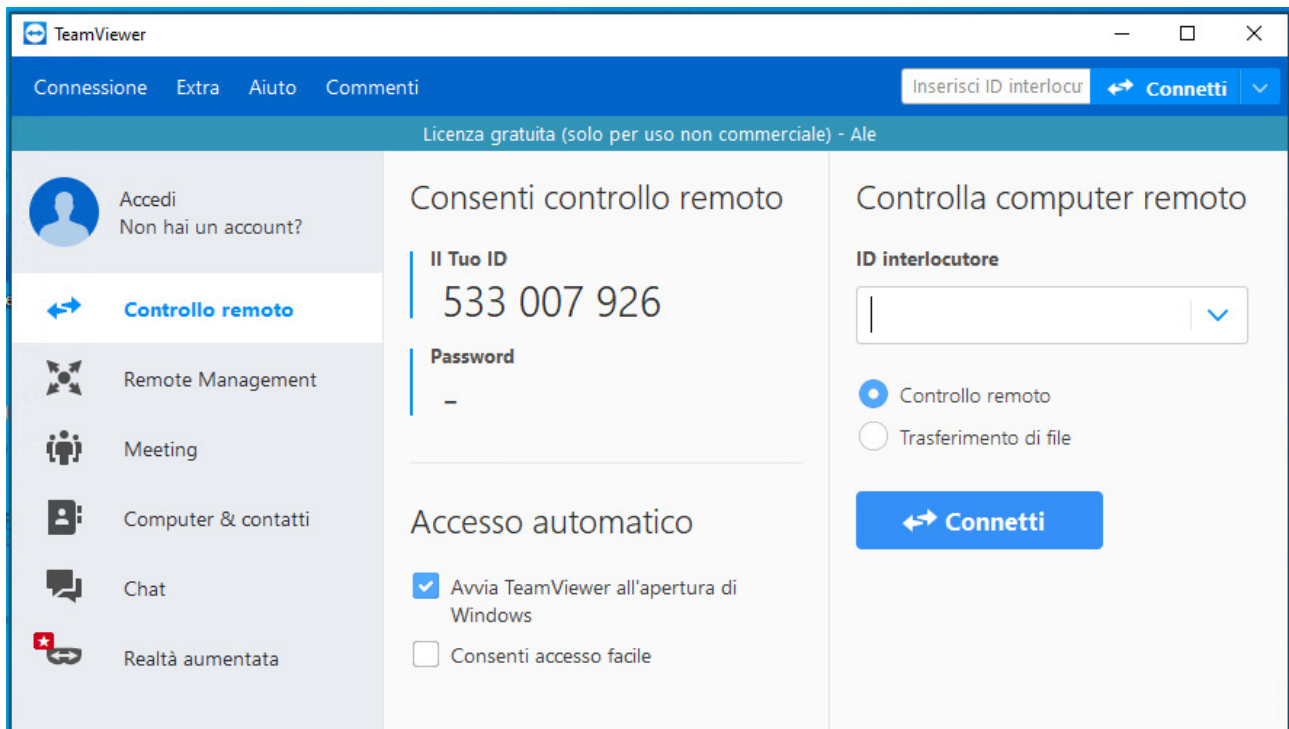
TeamViewer

Connessione Extra Aiuto Commenti

Inserisci ID interlocu

Connetti

Licenza gratuita (solo per uso non commerciale) - Ale

Accedi
Non hai un account?

Controllo remoto

Remote Management

Meeting

Computer & contatti

Chat

Realtà aumentata

Consenti controllo remoto

Il Tuo ID
533 007 926

Password
-

Accesso automatico

Avvia TeamViewer all'apertura di Windows

Consenti accesso facile

Controlla computer remoto

ID interlocutore

Controllo remoto

Trasferimento di file

Connetti